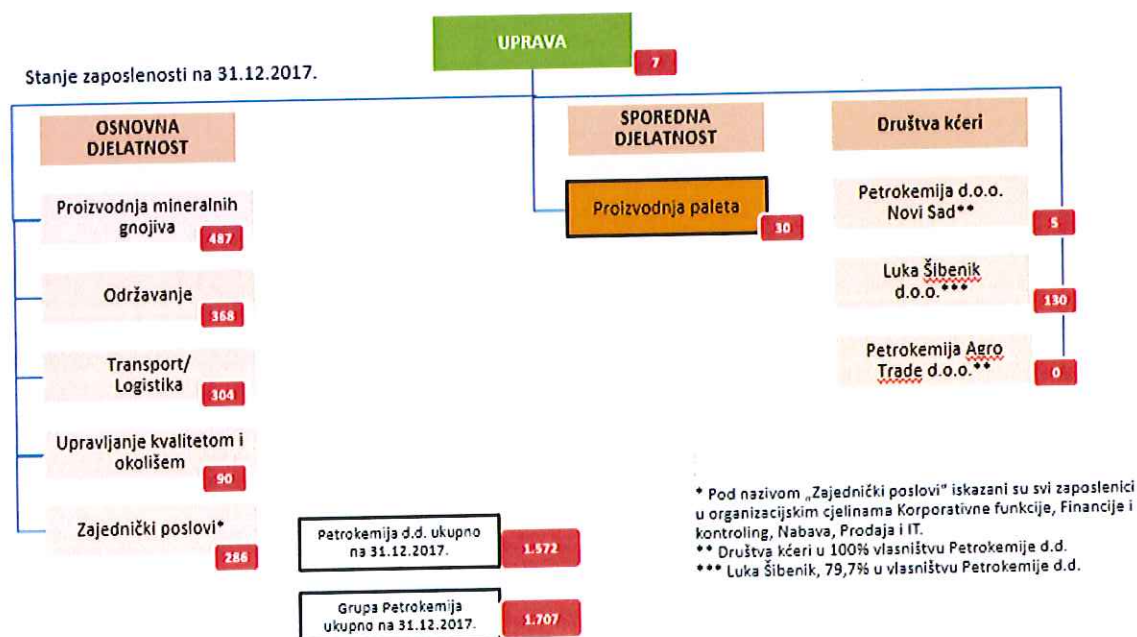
UPRAVA
7

Stanje zaposlenosti na 31.12.2017.

OSNOVNA DJELATNOST

Proizvodnja mineralnih gnojiva
487

Održavanje
368

Transport/ Logistika
304

Upravljanje kvalitetom i okolišem
90

Zajednički poslovi*
286

SPOREDNA DJELATNOST

Proizvodnja paleta
30

Društva kćeri

Petrokemija d.o.o. Novi Sad**
5

Luka Šibenik d.o.o.***
130

Petrokemija Agro Trade d.o.o.**
0

Patrokemija d.d. ukupno na 31.12.2017.
1.572

Grupa Petrokemija ukupno na 31.12.2017.
1.707

* Pod nazivom „Zajednički poslovi" iskazani su svi zaposlenici u organizacijskim cjelinama Korporativne funkcije, Financije i kontroling, Nabava, Prodaja i IT.
** Društva kćeri u 100% vlasništvu Petrokemije d.d.
*** Luka Šibenik, 79,7% u vlasništvu Petrokemije d.d.